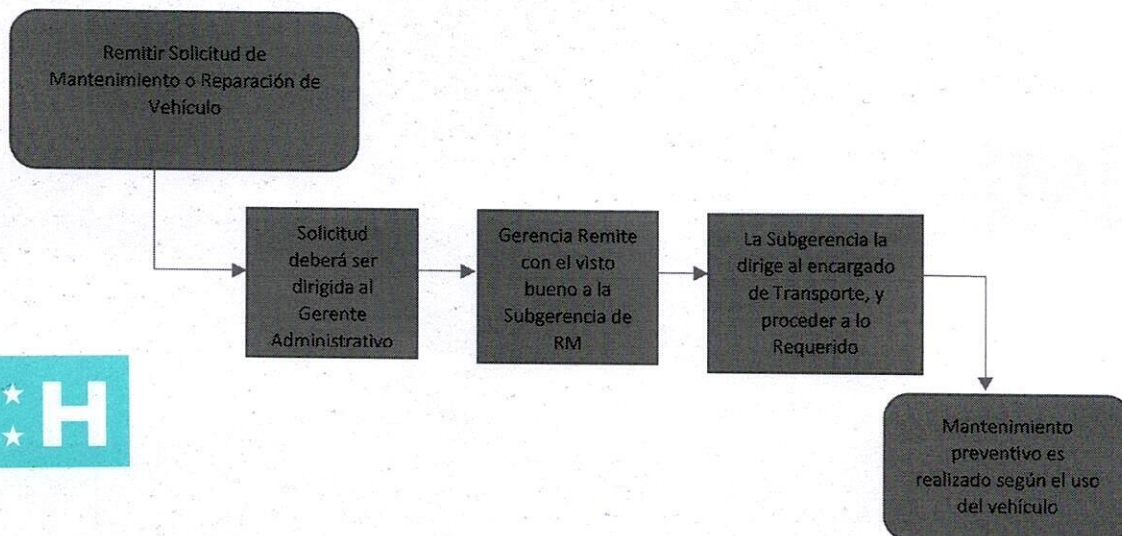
Remitir Solicitud de Mantenimiento o Reparación de Vehículo

Solicitud deberá ser dirigida al Gerente Administrativo

Gerencia Remite con el visto bueno a la Subgerencia de RM

La Subgerencia la dirige al encargado de Transporte, y proceder a lo Requerido

Mantenimiento preventivo es realizado según el uso del vehículo

H